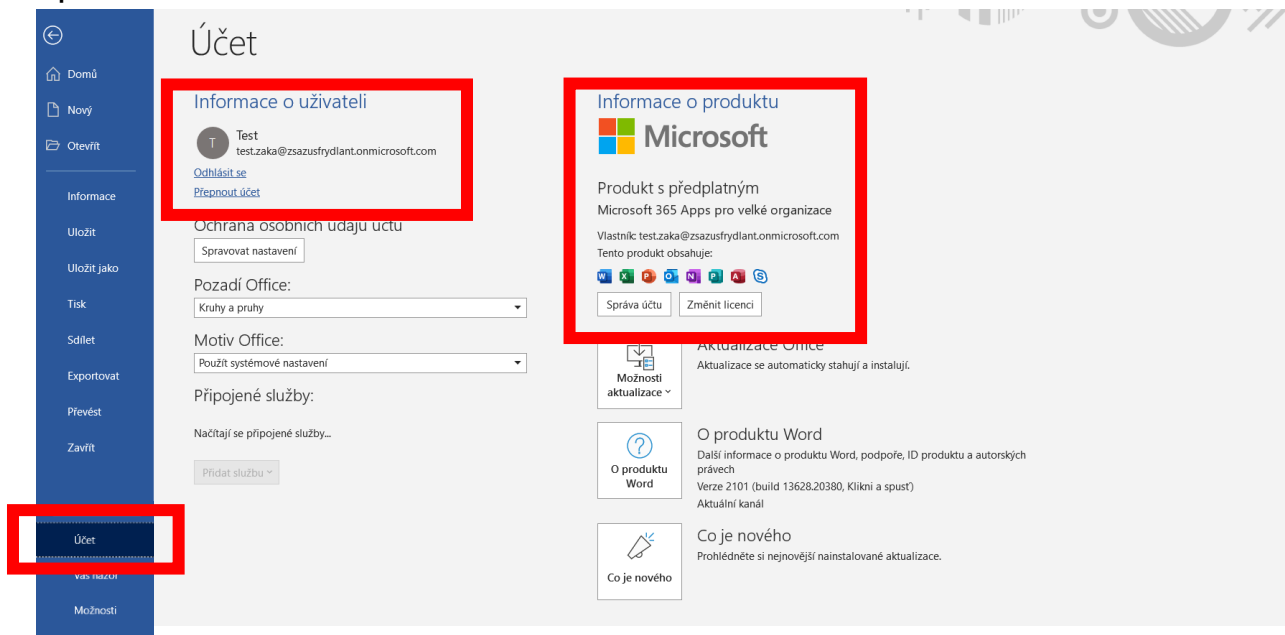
Domů

Nový

Otevřít

Informace

Uložit

Uložit jako

Tisk

Sdílet

Exportovat

Převést

Zavřít

Účet

Váš názor

Možnosti

Účet

Informace o uživateli

T Test
test.zaka@zsazusfrydlant.onmicrosoft.com

Odhlásit se

Přepnout účet

Ochrana osobních údajů účtu

Spravovat nastavení

Pozadí Office:

Kruhy a pruhy

Motiv Office:

Použít systémové nastavení

Připojené služby:

Načítají se připojené služby...

Přidat službu

Informace o produktu

Microsoft

Produkt s předplatným

Microsoft 365 Apps pro velké organizace

Vlastník: test.zaka@zsazusfrydlant.onmicrosoft.com

Tento produkt obsahuje:

Správa účtu

Změnit licenci

Možnosti aktualizace

Aktualizace Office

Aktualizace se automaticky stahují a instalují.

O produktu Word

O produktu Word

Další informace o produktu Word, podpoře, ID produktu a autorských právech

Verze 2101 (build 13628.20380, Klikni a spusť)

Aktuální kanál

Co je nového

Co je nového

Prohlédněte si nejnovější nainstalované aktualizace.